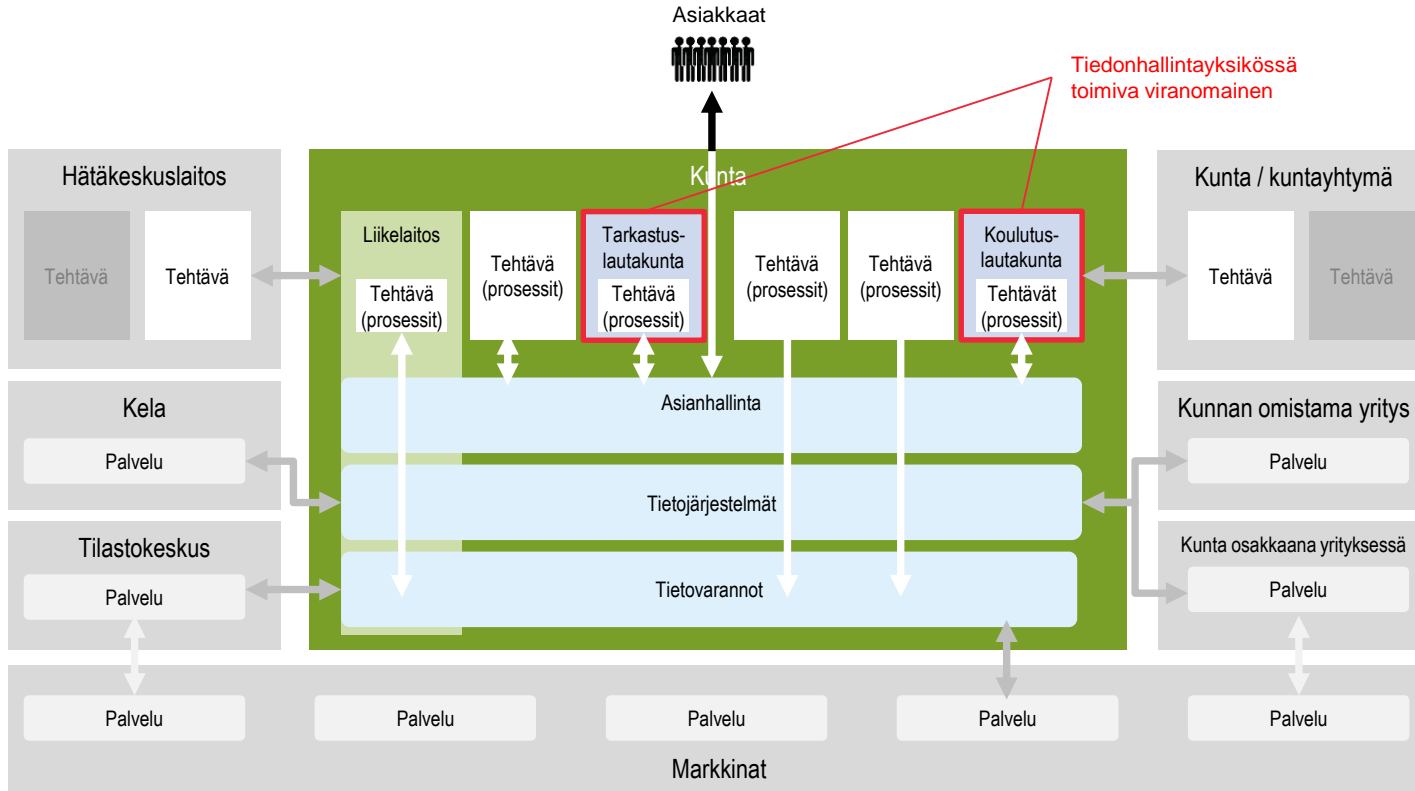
Asiakkaat

Tiedonhallintayksikössä toimiva viranomainen

Hätäkeskuslaitos

Tehtävä

Tehtävä

Kunta

Liikelaitos

Tehtävä (prosessit)

Tehtävä (prosessit)

Tarkastus-lautakunta

Tehtävä (prosessit)

Tehtävä (prosessit)

Tehtävä (prosessit)

Koulutus-lautakunta

Tehtävät (prosessit)

Kunta / kuntayhtymä

Tehtävä

Tehtävä

Kela

Palvelu

Asianhallinta

Tietojärjestelmät

Tietovarannot

Kunnan omistama yritys

Palvelu

Tilastokeskus

Palvelu

Kunta osakkaana yrityksessä

Palvelu

Palvelu

Palvelu

Palvelu

Palvelu

Palvelu

Markkinat